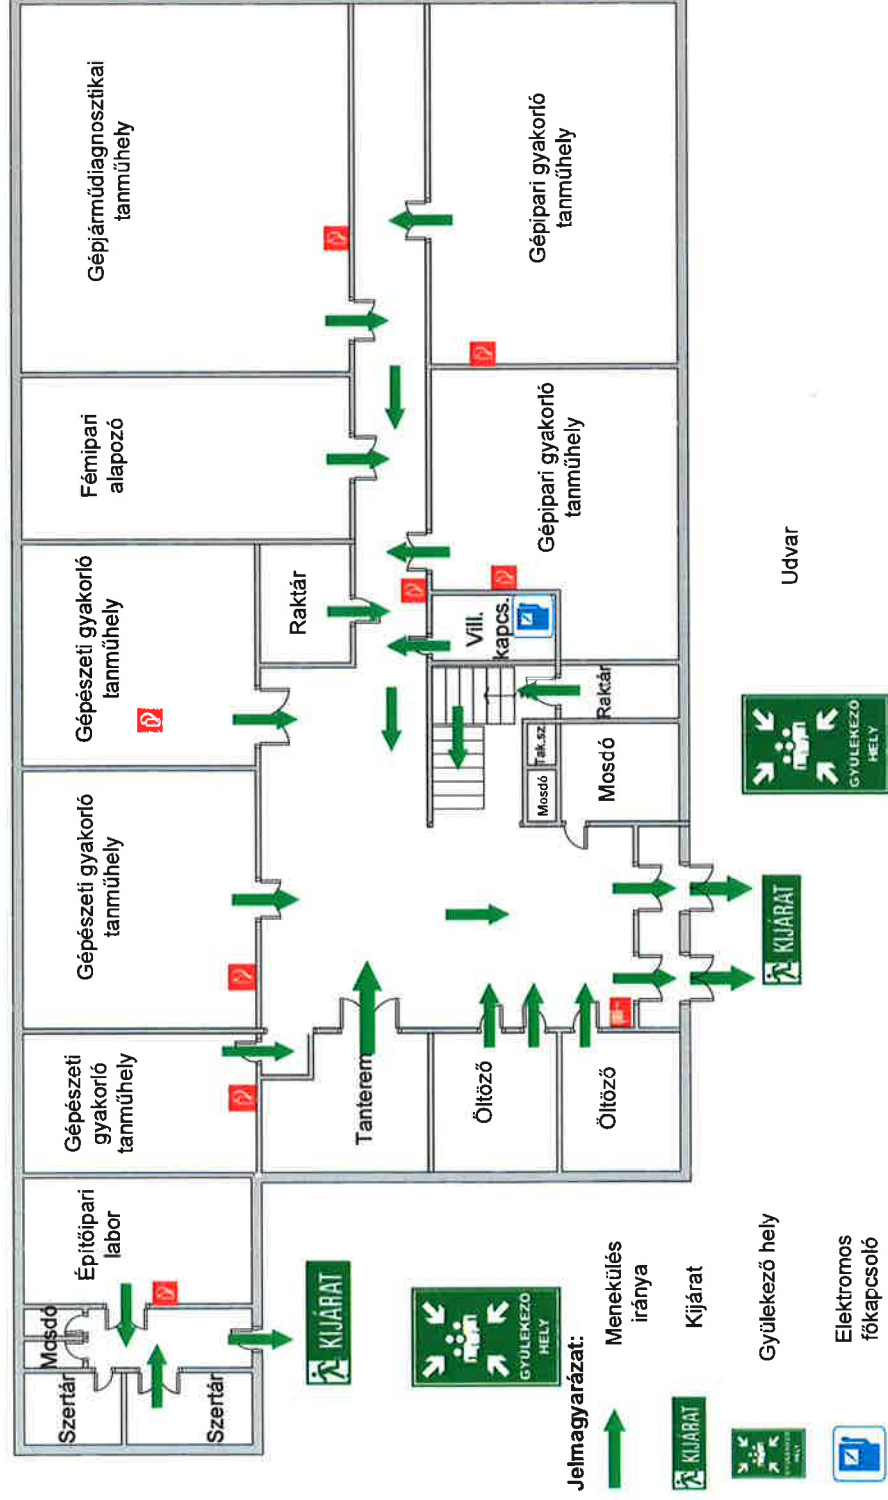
Gépjárműdiagnosztikai tanműhely

Gépipari gyakorló tanműhely

Fémipari alapozó

Gépipari gyakorló tanműhely

Gépészeti gyakorló tanműhely

Raktár

Vill. kapcs.

Raktár

Udvar

Tak.sz

Mosdó

Mosdó

GYÜLEKEZŐ HELY

Gépészeti gyakorló tanműhely

KIJÁRAT

Gépészeti gyakorló tanműhely

Tanterem

Öltöző

Öltöző

Építőipari labor

Mosdó

Szertár

Szertár

KIJÁRAT

GYÜLEKEZŐ HELY

Jelmagyarázat:

Menekülés iránya

KIJÁRAT

Kijárat

GYÜLEKEZŐ HELY

Gyülekező hely

Elektromos főkapcsoló